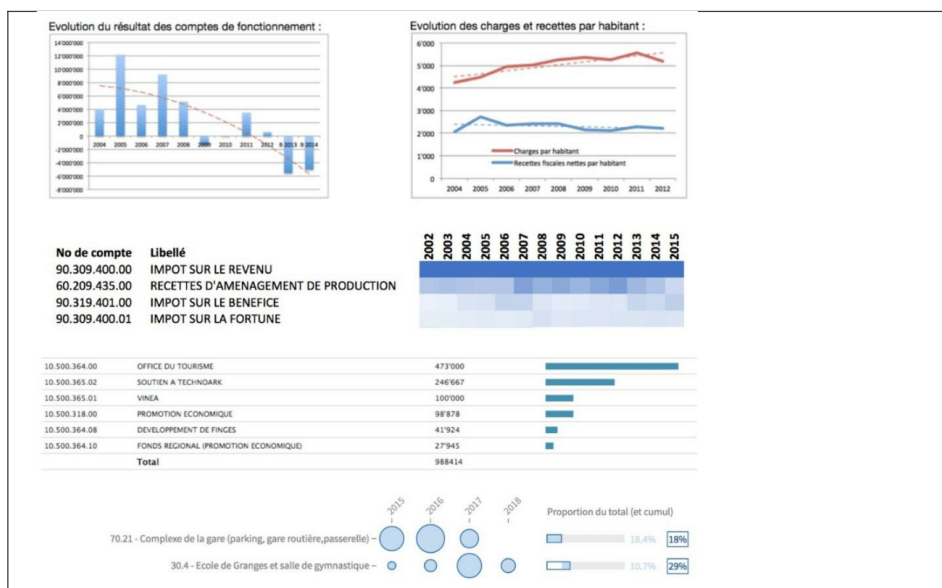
Evolution du résultat des comptes de fonctionnement :

14'000'000
12'000'000
10'000'000
8'000'000
6'000'000
4'000'000
2'000'000
0
-2'000'000
-4'000'000
-6'000'000
-8'000'000

2004 2005 2006 2007 2008 2009 2010 2011 2012 B 2013 B 2014

Evolution des charges et recettes par habitant :

6'000
5'000
4'000
3'000
2'000
1'000
0

2004 2005 2006 2007 2008 2009 2010 2011 2012

Charges par habitant
Recettes fiscales nettes par habitant

| No de compte | Libellé |
|---|---|
| 90.309.400.00 | IMPOT SUR LE REVENU |
| 60.209.435.00 | RECETTES D'AMENAGEMENT DE PRODUCTION |
| 90.319.401.00 | IMPOT SUR LE BENEFICE |
| 90.309.400.01 | IMPOT SUR LA FORTUNE |

2002 2003 2004 2005 2006 2007 2008 2009 2010 2011 2012 2013 2014 2015

| | | |
|---|---|---|
| 10.500.364.00 | OFFICE DU TOURISME | 473'000 |
| 10.500.365.02 | SOUTIEN A TECHNOARK | 246'667 |
| 10.500.365.01 | VINEA | 100'000 |
| 10.500.318.00 | PROMOTION ECONOMIQUE | 98'878 |
| 10.500.364.08 | DEVELOPPEMENT DE FINGES | 41'924 |
| 10.500.364.10 | FONDS REGIONAL (PROMOTION ECONOMIQUE) | 27'945 |
| | Total | 988414 |

2015 2016 2017 2018

Proportion du total (et cumul)

70.21 - Complexe de la gare (parking, gare routière,passerelle) – 18.4% 18%

30.4 - Ecole de Granges et salle de gymnastique – 10.7% 29%